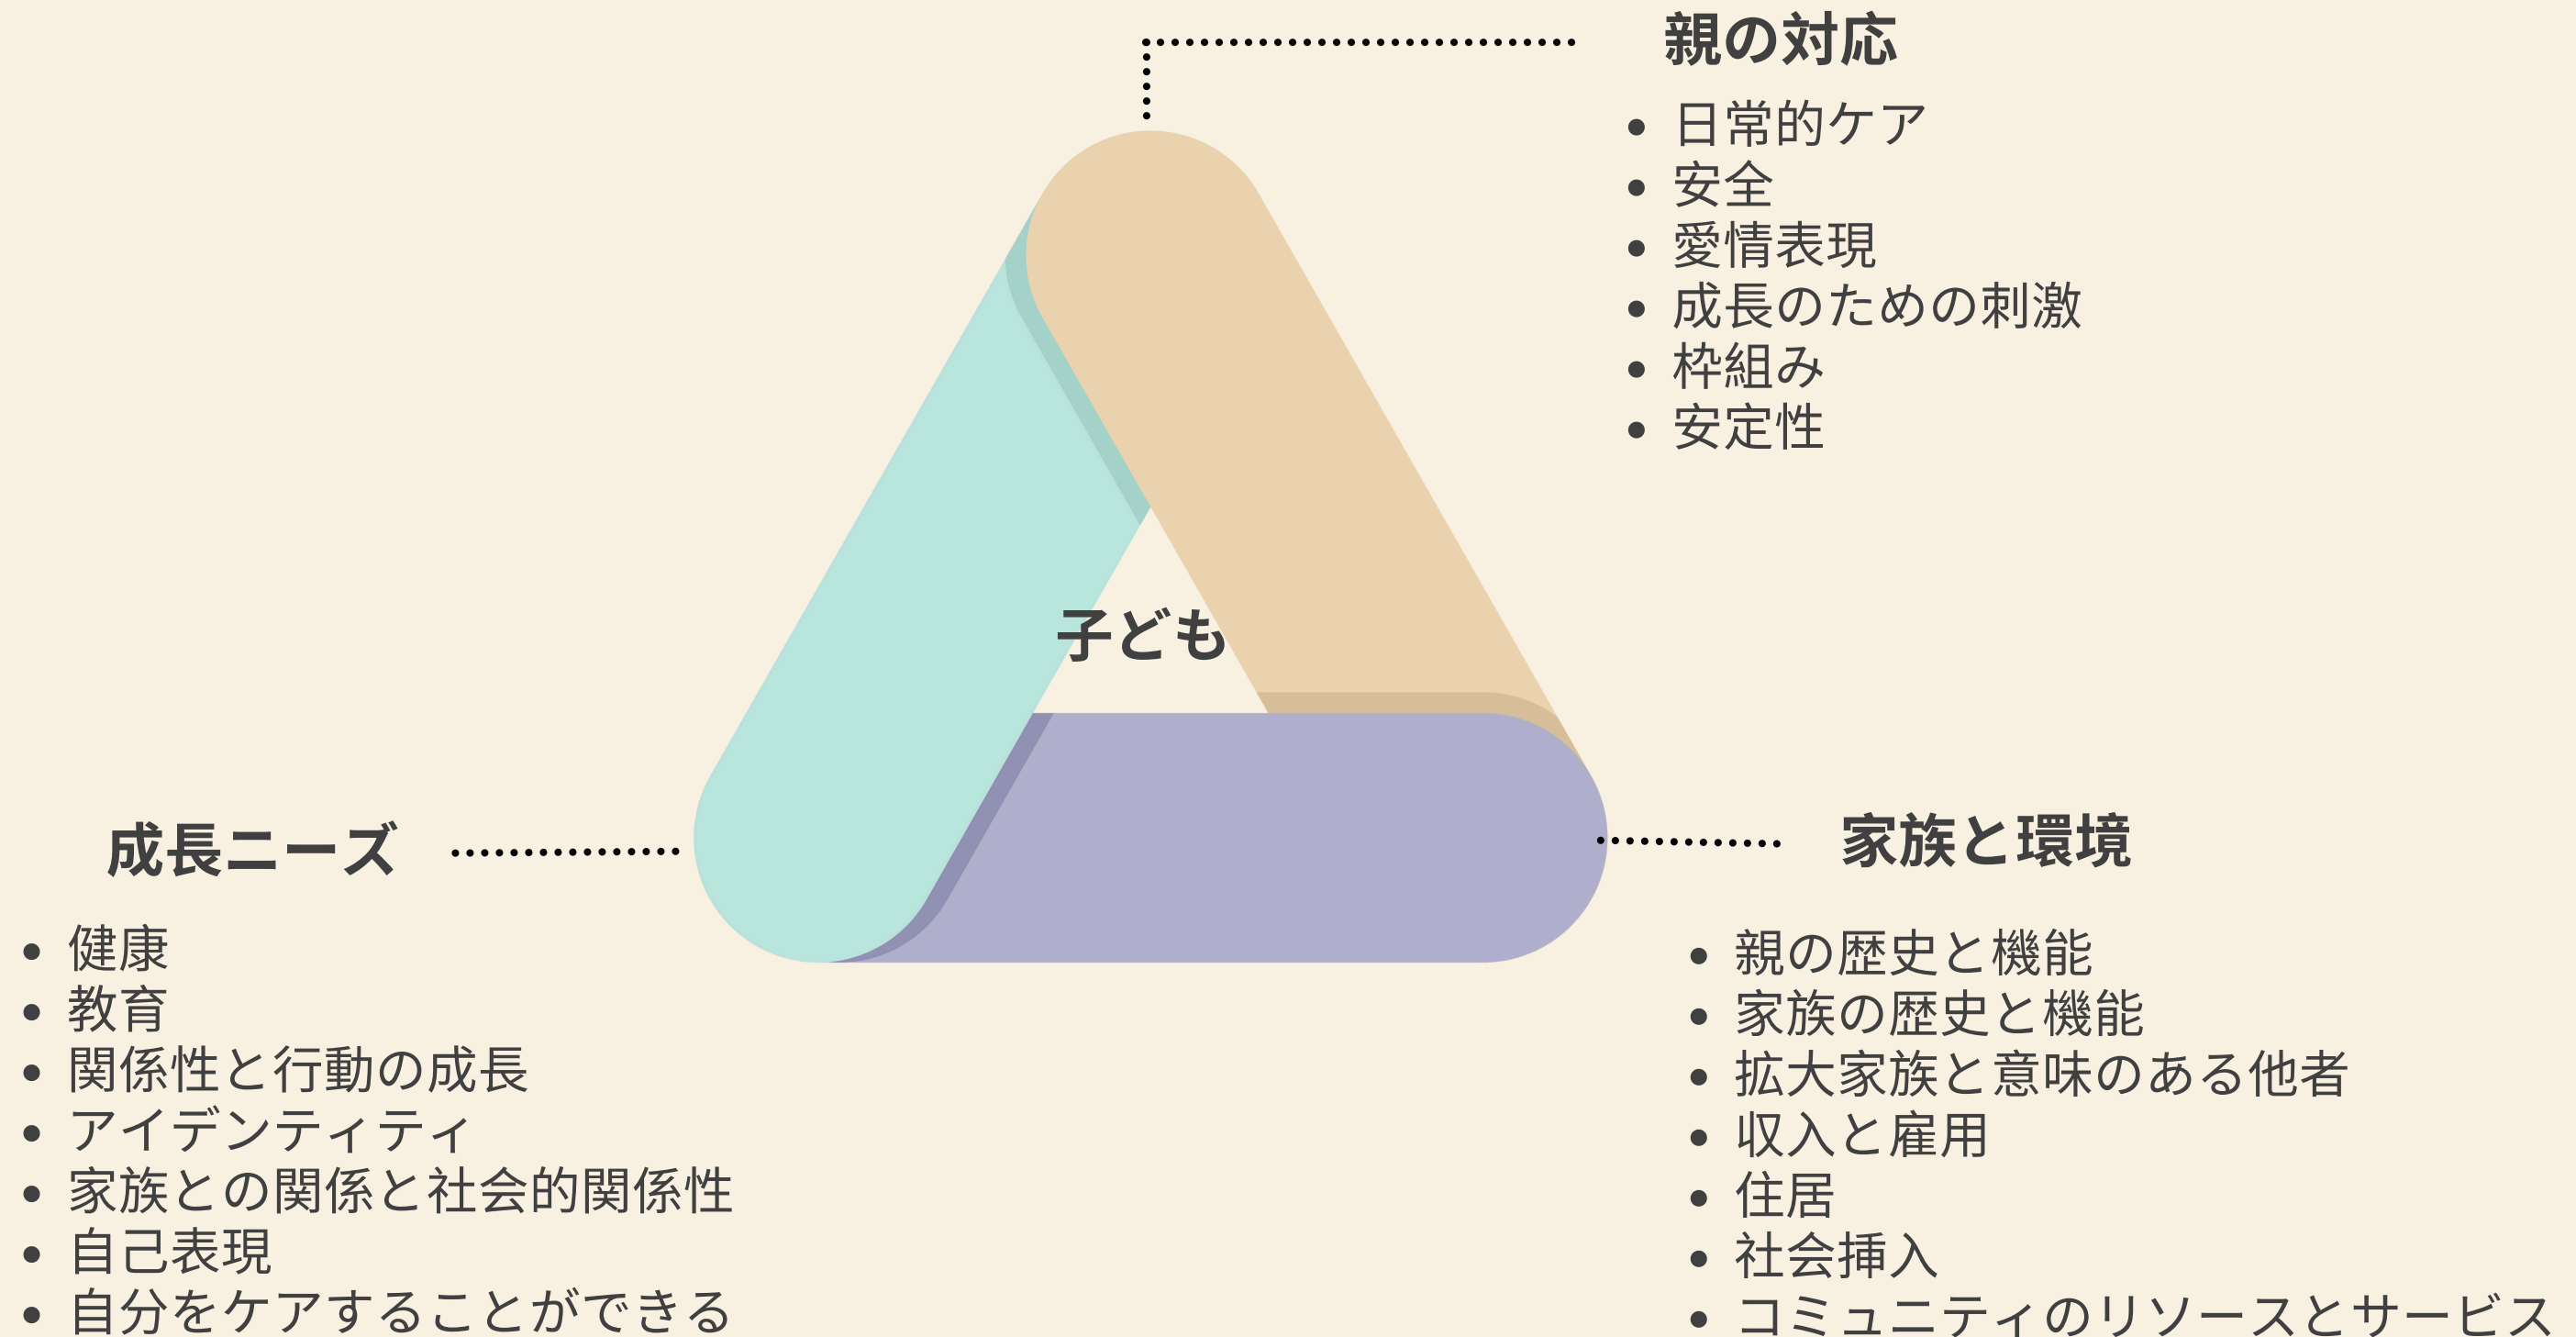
親の対応

- 日常的ケア
- 安全
- 愛情表現
- 成長のための刺激
- 枠組み
- 安定性

子ども

成長ニーズ

- 健康
- 教育
- 関係性と行動の成長
- アイデンティティ
- 家族との関係と社会的関係性
- 自己表現
- 自分をケアすることができる

家族と環境

- 親の歴史と機能
- 家族の歴史と機能
- 拡大家族と意味のある他者
- 収入と雇用
- 住居
- 社会挿入
- コミュニティのリソースとサービス